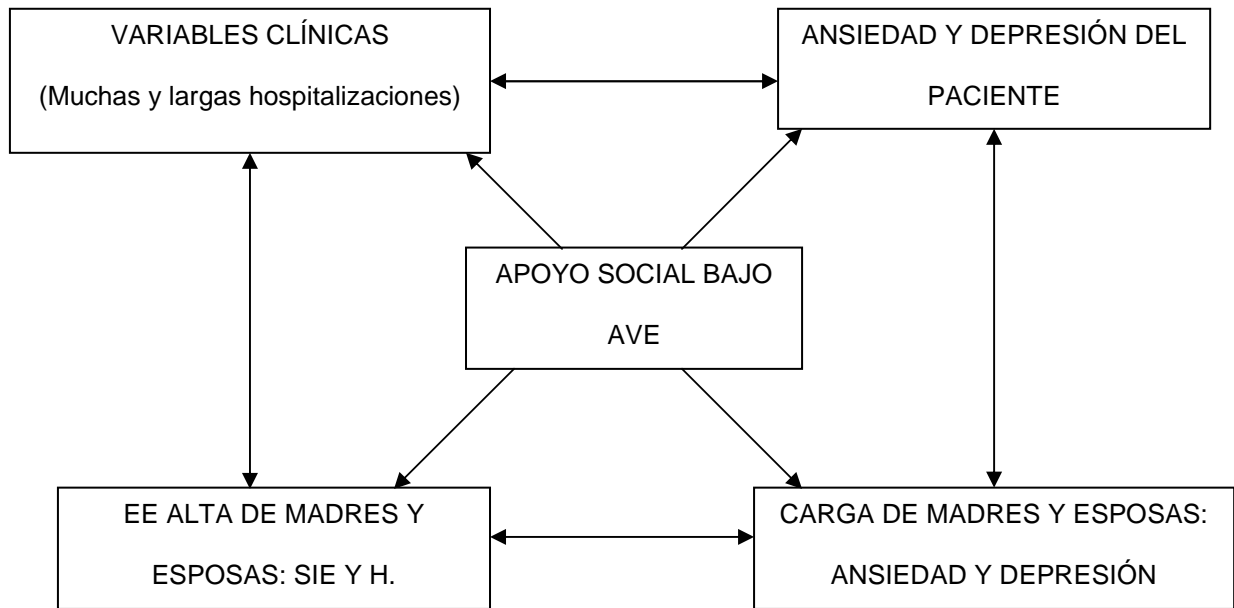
VARIABLES CLÍNICAS
(Muchas y largas hospitalizaciones)

ANSIEDAD Y DEPRESIÓN DEL PACIENTE

APOYO SOCIAL BAJO
AVE

EE ALTA DE MADRES Y ESPOSAS: SIE Y H.

CARGA DE MADRES Y ESPOSAS: ANSIEDAD Y DEPRESIÓN